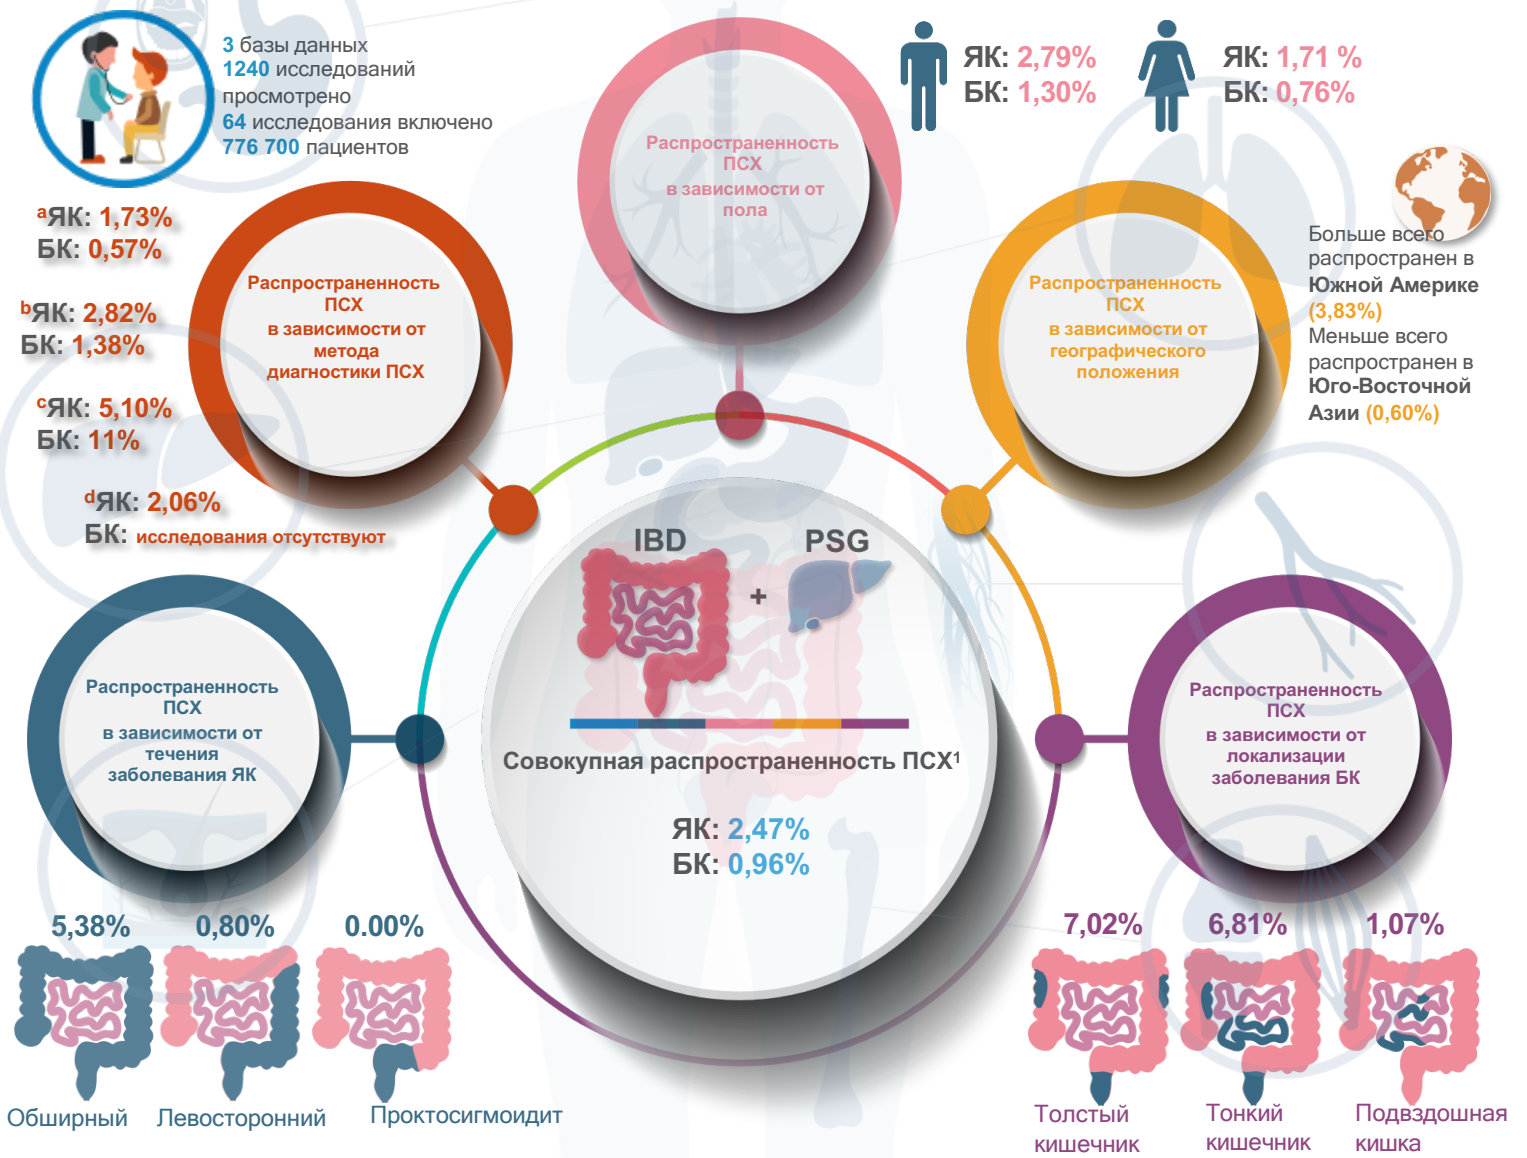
3 базы данных
1240 исследований просмотрено
64 исследования включено
776 700 пациентов

Распространенность ПСХ в зависимости от пола

ЯК: 2,79%
БК: 1,30%

ЯК: 1,71 %
БК: 0,76%

$^{a}$ЯК: 1,73%
БК: 0,57%

$^{b}$ЯК: 2,82%
БК: 1,38%

$^{c}$ЯК: 5,10%
БК: 11%

$^{d}$ЯК: 2,06%
БК: исследования отсутствуют

Распространенность ПСХ в зависимости от метода диагностики ПСХ

Распространенность ПСХ в зависимости от географического положения

Больше всего распространен в Южной Америке (3,83%)
Меньше всего распространен в Юго-Восточной Азии (0,60%)

IBD + PSG

Совокупная распространенность ПСХ$^{1}$

ЯК: 2,47%
БК: 0,96%

Распространенность ПСХ в зависимости от течения заболевания ЯК

Распространенность ПСХ в зависимости от локализации заболевания БК

5,38%
0,80%
0.00%
Обширный
Левосторонний
Проктосигмоидит

7,02%
6,81%
1,07%
Толстый кишечник
Тонкий кишечник
Подвздошная кишка